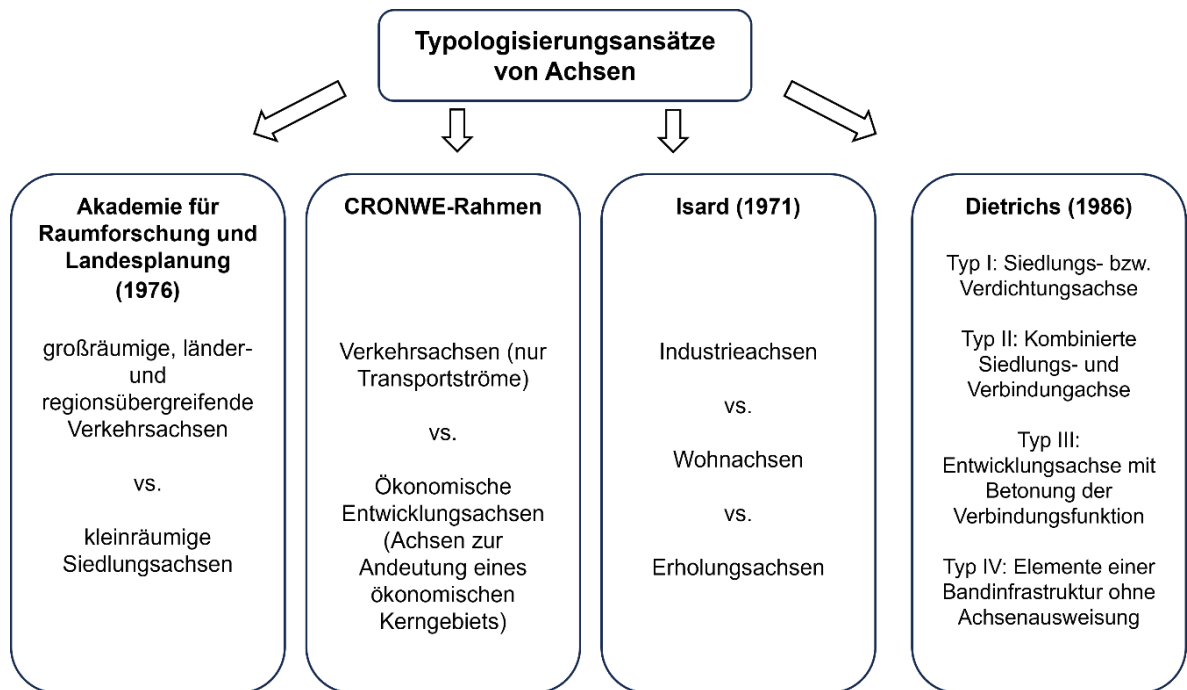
Typologisierungsansätze von Achsen

Akademie für Raumforschung und Landesplanung (1976)

großräumige, länder- und regionsübergreifende Verkehrsachsen

vs.

kleinräumige Siedlungsachsen

CRONWE-Rahmen

Verkehrsachsen (nur Transportströme)

vs.

Ökonomische Entwicklungsachsen (Achsen zur Andeutung eines ökonomischen Kerngebiets)

Isard (1971)

Industrieachsen

vs.

Wohnachsen

vs.

Erholungsachsen

Dietrichs (1986)

Typ I: Siedlungs- bzw. Verdichtungsachse

Typ II: Kombinierte Siedlungs- und Verbindungachse

Typ III: Entwicklungsachse mit Betonung der Verbindungsfunktion

Typ IV: Elemente einer Bandinfrastruktur ohne Achsenausweisung